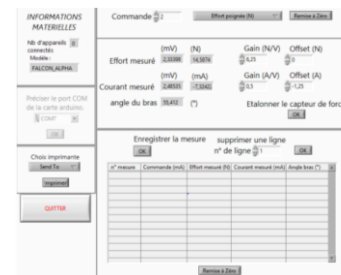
INFORMATIONS MATERIELLES

Nb d'appareils connectés 0

Modèle : FALCON_ALPHA

Préciser le port COM de la carte arduino.

COM7

OK

Choix imprimante

Send To

Imprimer

QUITTER

Commande 2

Effort poignée (N)

Remise à Zéro

(mV) (N)

Effort mesuré 2,33398 14,5874

Gain (N/V) Offset (N)

6,25 0

(mV) (mA)

Courant mesuré 2,48535 -7,5242

Gain (A/V) Offset (A)

0,5 -1,25

angle du bras 55,412 (°)

Etalonner le capteur de forc

OK

Enregistrer la mesure

OK

supprimer une ligne

n° de ligne 1

OK

| n° mesure | Commande (mA) | Effort mesuré (N) | Courant mesuré (mA) | Angle bras (°) |
|---|---|---|---|---|
| | | | | |

Remise à Zéro